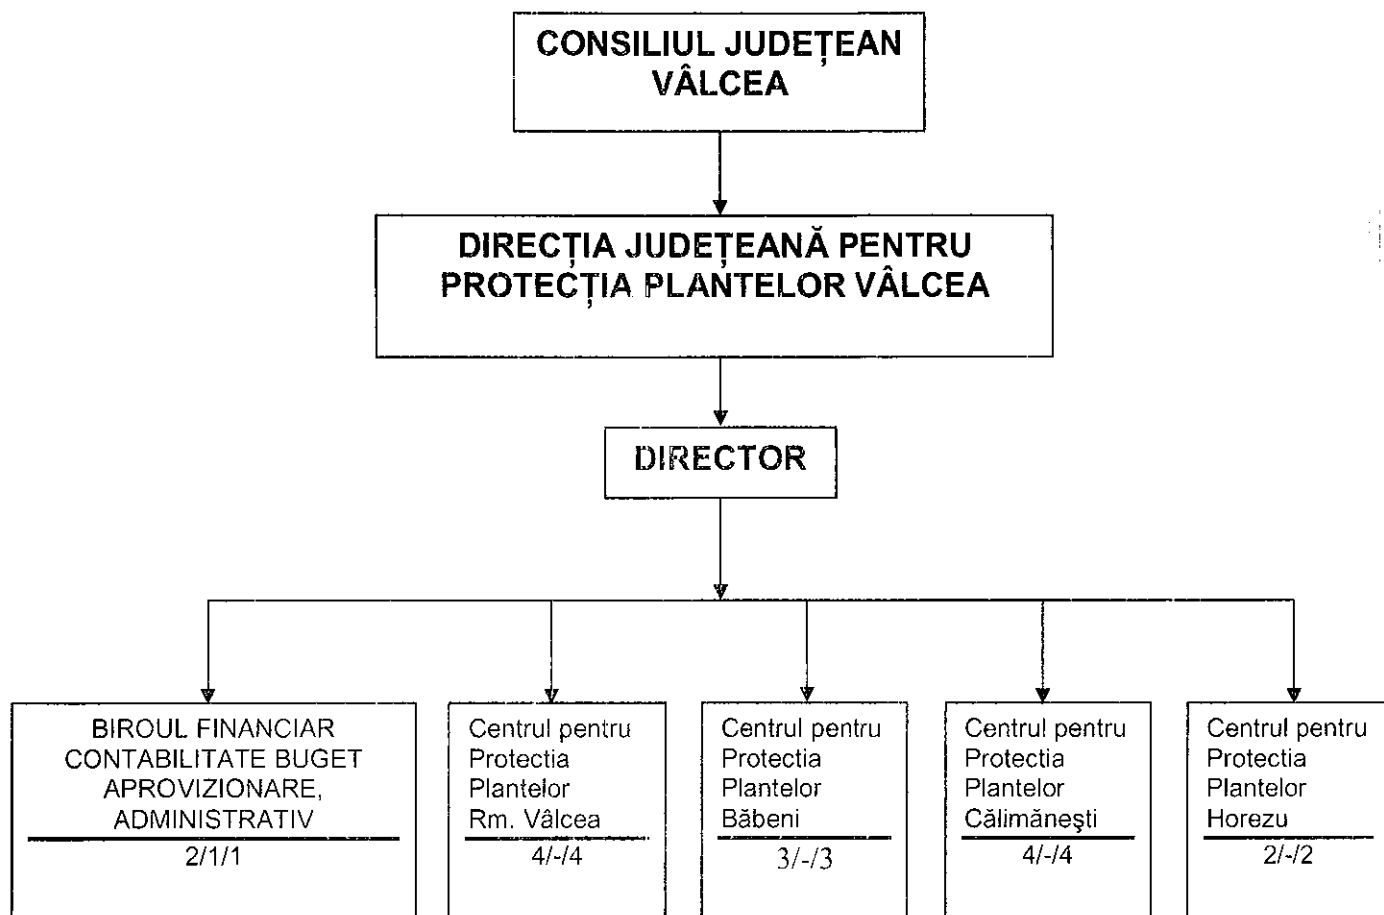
CONSILIUL JUDEȚEAN VÂLCEA

DIRECȚIA JUDEȚEANĂ PENTRU PROTECȚIA PLANTELOR VÂLCEA

DIRECTOR

BIROUL FINANCIAR CONTABILITATE BUGET APROVIZIONARE, ADMINISTRATIV
2/1/1

Centrul pentru Protectia Plantelor Rm. Vâlcea
4/-/4

Centrul pentru Protectia Plantelor Băbeni
3/-/3

Centrul pentru Protectia Plantelor Călimăneşti
4/-/4

Centrul pentru Protectia Plantelor Horezu
2/-/2